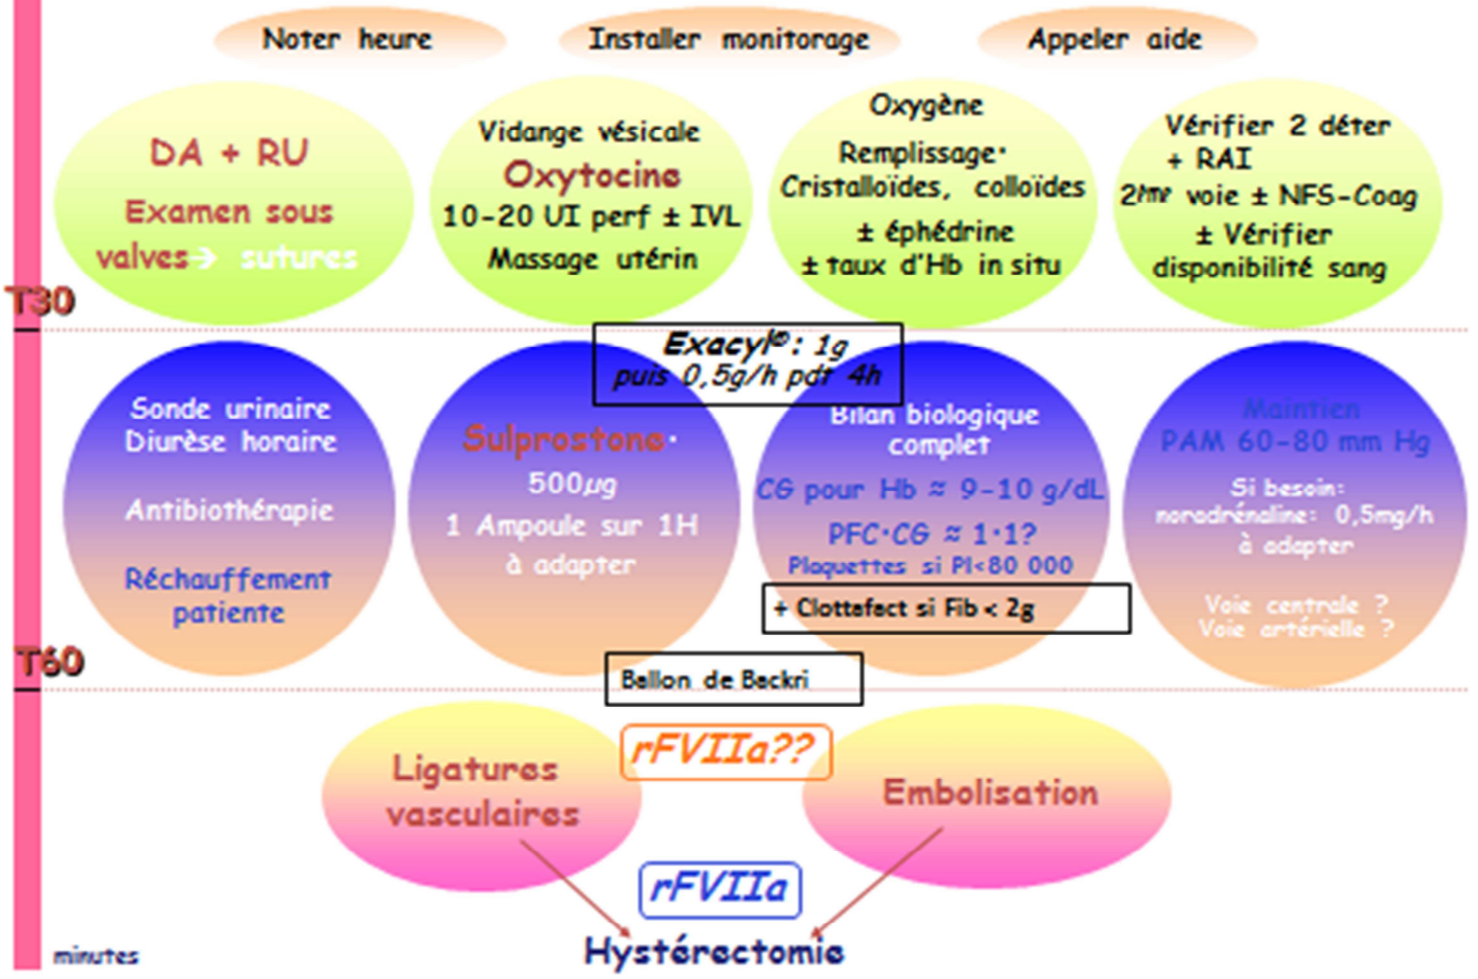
Noter heure

Installer monitorage

Appeler aide

DA + RU

Examen sous valves → sutures

Vidange vésicale

Oxytocine

10-20 UI perf ± IVL

Massage utérin

Oxygène

Remplissage: Cristalloïdes, colloïdes

± éphédrine

± taux d'Hb in situ

Vérifier 2 déter + RAI

2ème voie ± NFS-Coag

± Vérifier disponibilité sang

T30

Exacyl®: 1g puis 0,5g/h pdt 4h

Sonde urinaire

Diurèse horaire

Antibiothérapie

Réchauffement patiente

Sulprostone:

500µg

1 Ampoule sur 1H

à adapter

Bilan biologique complet

CG pour Hb ≈ 9-10 g/dL

PFC:CG ≈ 1:1?

Plaquettes si Pl<80 000

+ Clottafact si Fib < 2g

Maintien

PAM 60-80 mm Hg

Si besoin: noradrénaline: 0,5mg/h à adapter

Voie centrale ?

Voie artérielle ?

T60

Ballon de Beckri

rFVIIa??

Ligatures vasculaires

Embolisation

rFVIIa

Hystérectomie

minutes